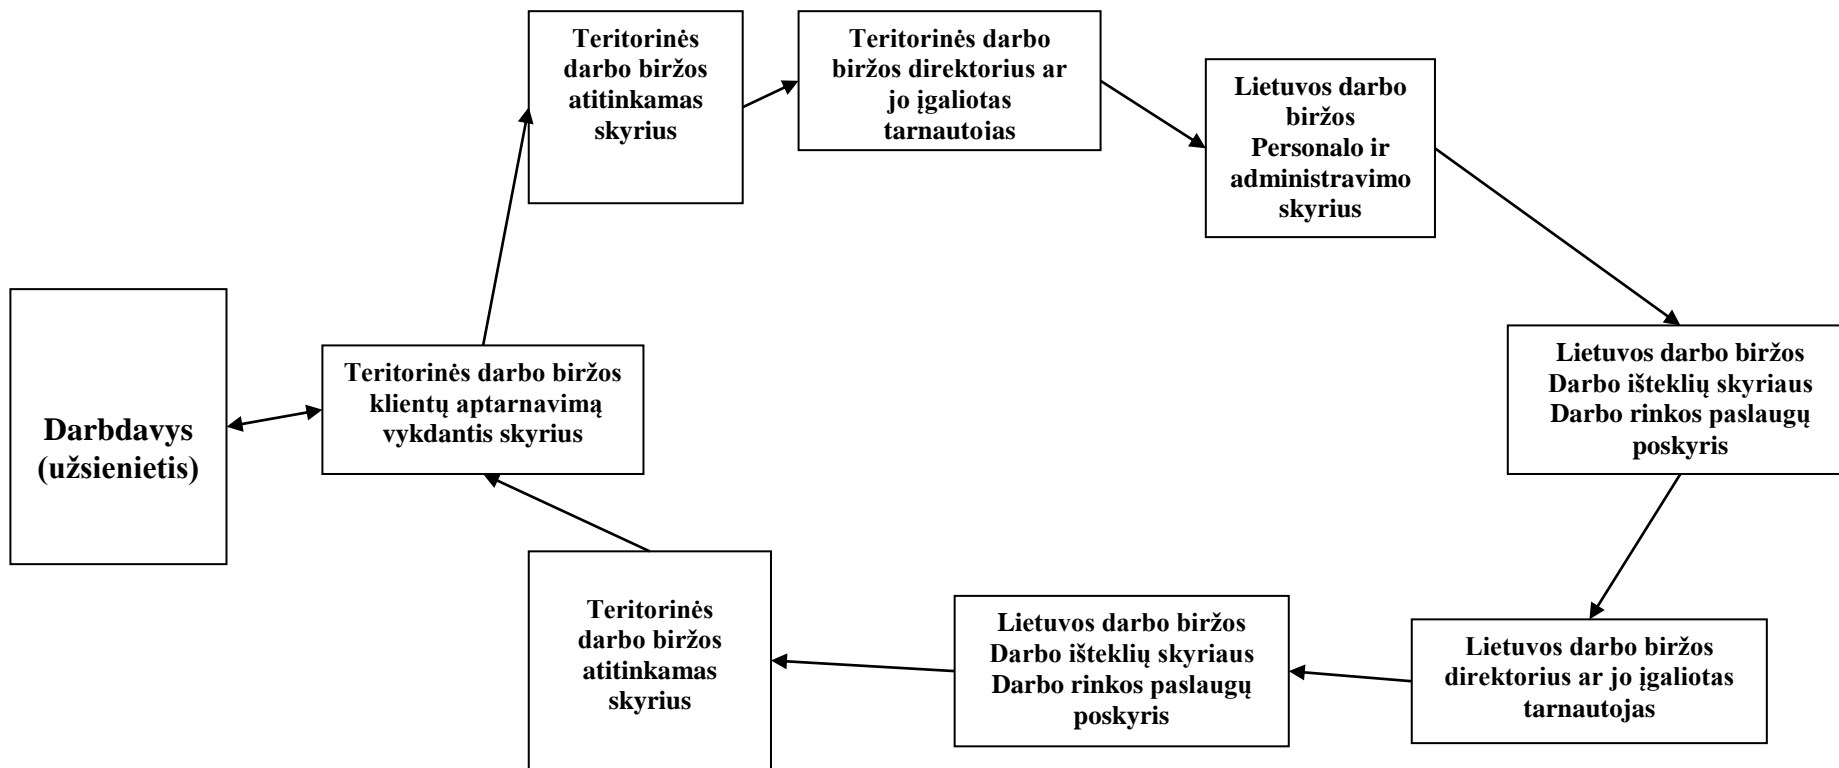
Darbdavys (užsienietis)

Teritorinės darbo biržos klientų aptarnavimą vykdantis skyrius

Teritorinės darbo biržos atitinkamas skyrius

Teritorinės darbo biržos direktorius ar jo įgaliotas tarnautojas

Lietuvos darbo biržos Personalo ir administravimo skyrius

Lietuvos darbo biržos Darbo išteklių skyriaus Darbo rinkos paslaugų poskyris

Lietuvos darbo biržos direktorius ar jo įgaliotas tarnautojas

Lietuvos darbo biržos Darbo išteklių skyriaus Darbo rinkos paslaugų poskyris

Teritorinės darbo biržos atitinkamas skyrius